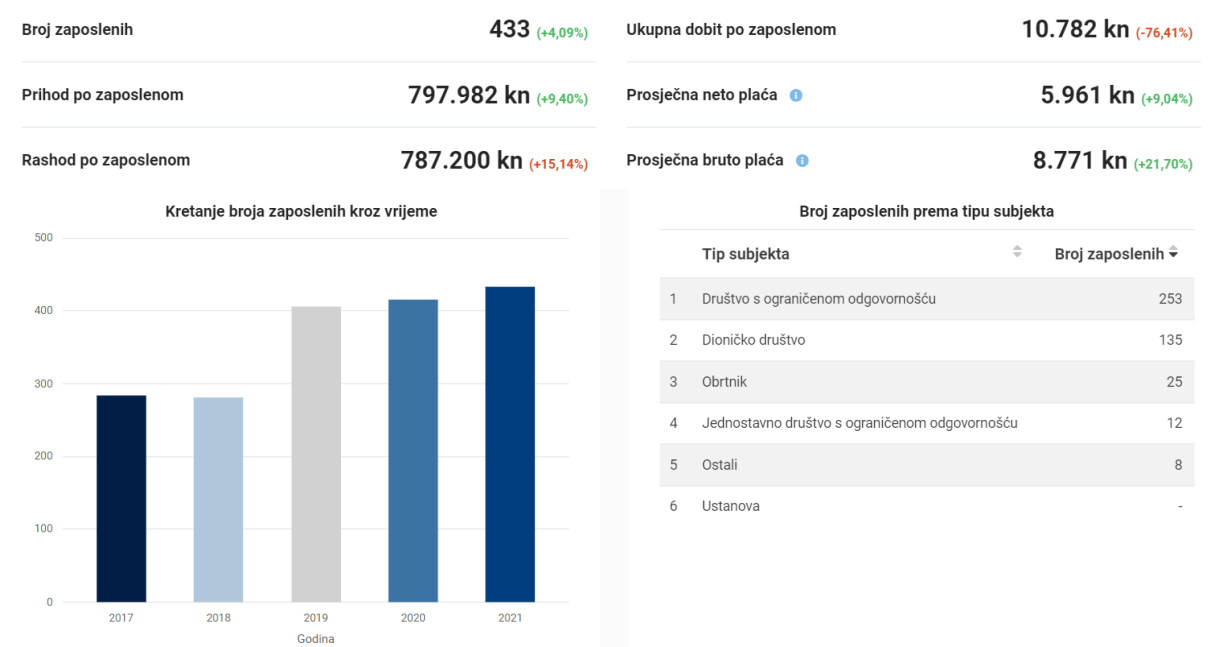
Broj zaposlenih 433 (+4,09%)

Prihod po zaposlenom 797.982 kn (+9,40%)

Rashod po zaposlenom 787.200 kn (+15,14%)

Ukupna dobit po zaposlenom 10.782 kn (-76,41%)

Prosječna neto plaća 5.961 kn (+9,04%)

Prosječna bruto plaća 8.771 kn (+21,70%)

Kretanje broja zaposlenih kroz vrijeme

500
400
300
200
100
0

2017 2018 2019 2020 2021
Godina

Broj zaposlenih prema tipu subjekta

| | Tip subjekta | Broj zaposlenih |
|---|---|---|
| 1 | Društvo s ograničenom odgovornošću | 253 |
| 2 | Dioničko društvo | 135 |
| 3 | Obrtnik | 25 |
| 4 | Jednostavno društvo s ograničenom odgovornošću | 12 |
| 5 | Ostali | 8 |
| 6 | Ustanova | - |